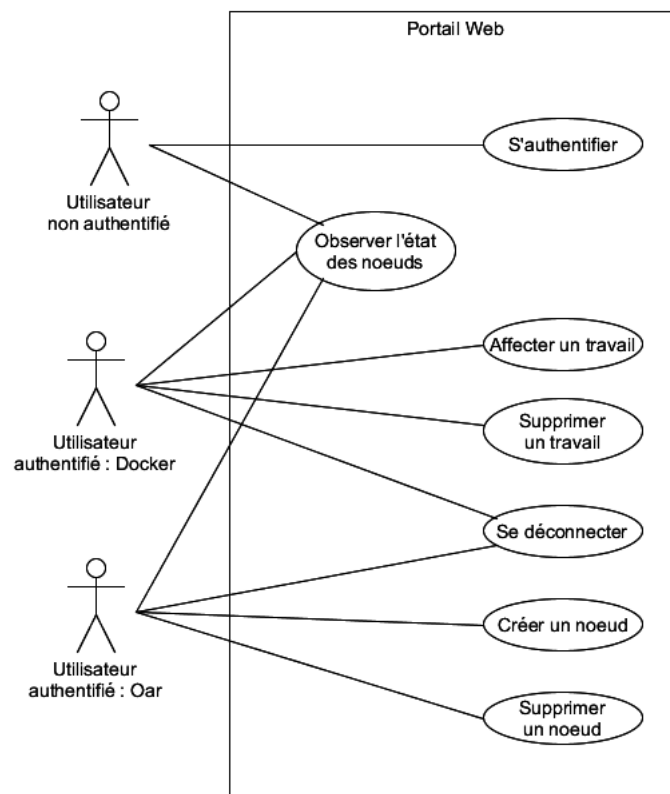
Portail Web

Utilisateur non authentifié

S'authentifier

Observer l'état des noeuds

Utilisateur authentifié : Docker

Affecter un travail

Supprimer un travail

Se déconnecter

Utilisateur authentifié : Oar

Créer un noeud

Supprimer un noeud